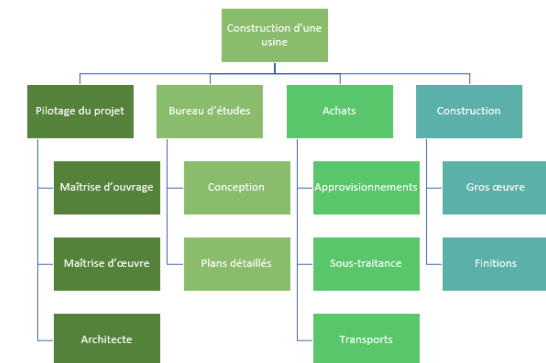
Construction d'une usine

Pilotage du projet

Maîtrise d'ouvrage

Maîtrise d'œuvre

Architecte

Bureau d'études

Conception

Plans détaillés

Achats

Approvisionnements

Sous-traitance

Transports

Construction

Gros œuvre

Finitions